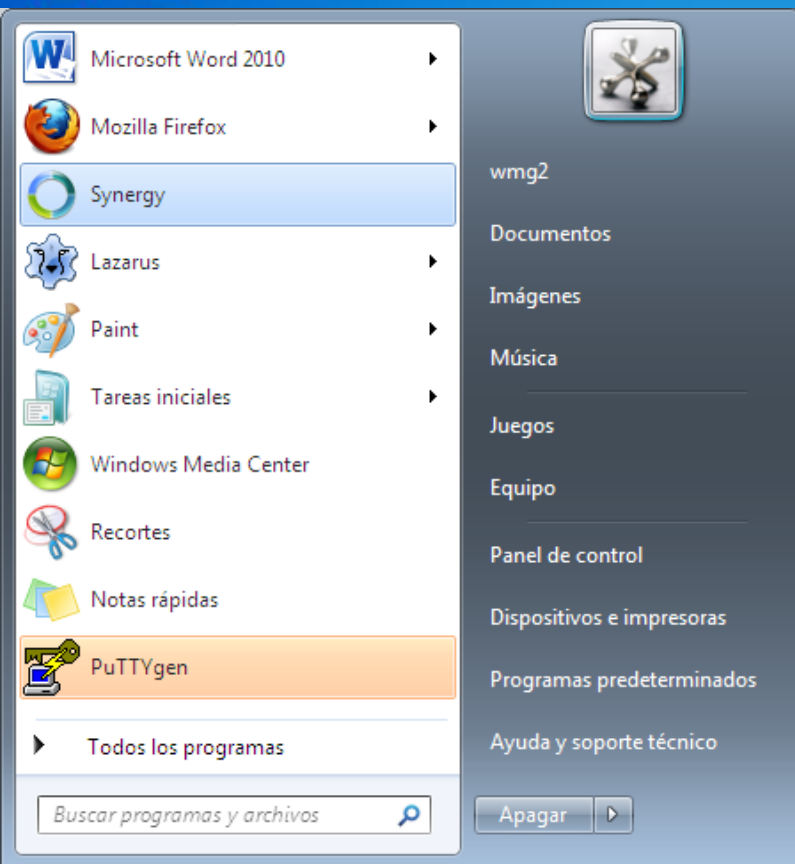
Microsoft Word 2010
Mozilla Firefox
Synergy
Lazarus
Paint
Tareas iniciales
Windows Media Center
Recortes
Notas rápidas
PuTTYgen
Todos los programas
Buscar programas y archivos

wmg2
Documentos
Imágenes
Música
Juegos
Equipo
Panel de control
Dispositivos e impresoras
Programas predeterminados
Ayuda y soporte técnico
Apagar